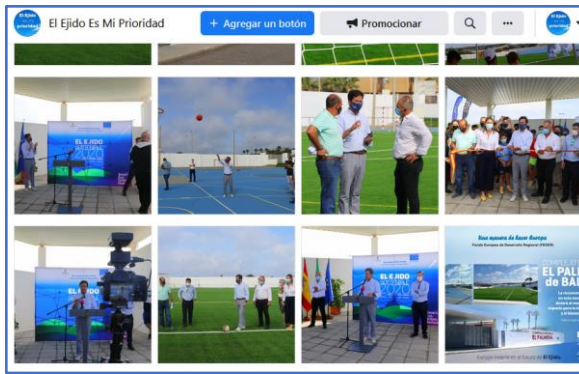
El Ejido Es Mi Prioridad

+ Agregar un botón

Promocionar

...

EL EJIDO

EL EJIDO

Esta es nuestra de hacer Europa

Fondo Europeo de Desarrollo Regional (FEDER)

COMPLE

EL PAL

DE BAL

Europa invierte en el futuro de El Ejido